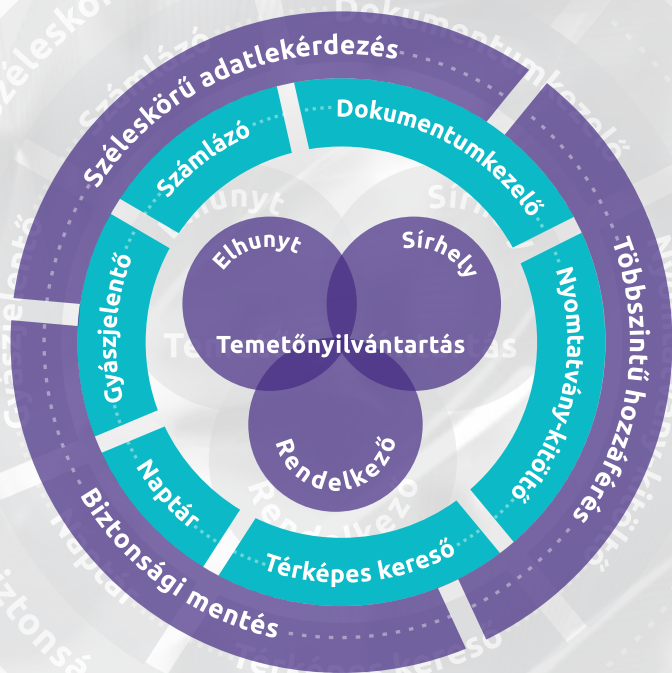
Széleskörű adatlekérdezés

Többszintű hozzáférés

Biztonsági mentés

Számlázó

Dokumentumkezelő

Nyomtatvány-kitöltő

Térképes kereső

Naptár

Gyászjelentő

Elhunyt

Sírhely

Temetőnyilvántartás

Rendelkező